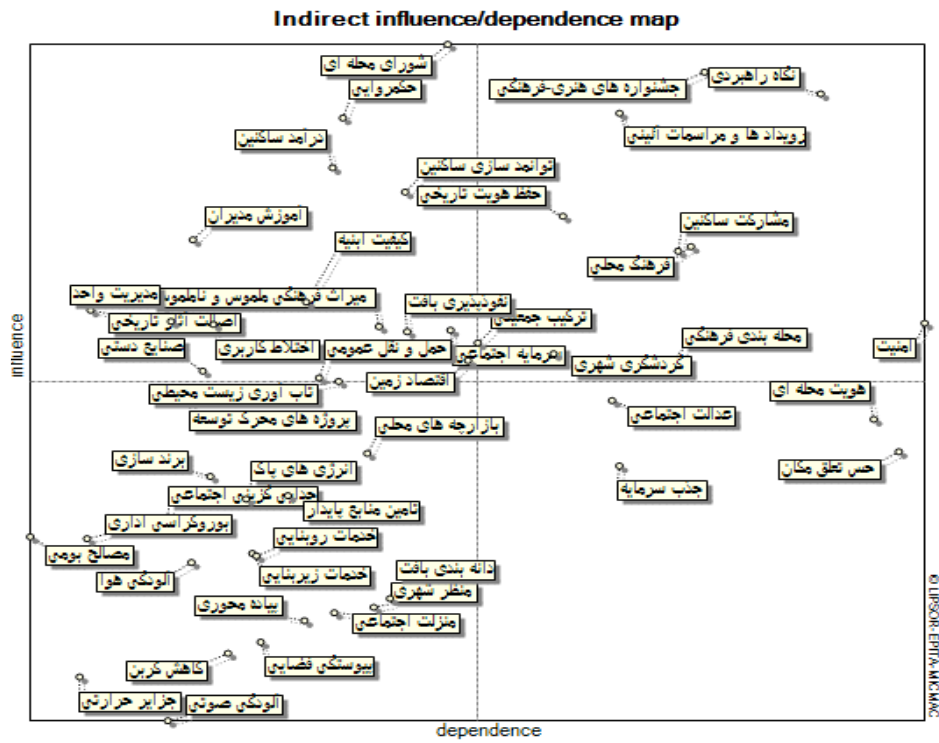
Indirect influence/dependence map

شورای محله ای
حکمروایی
درآمد ساکنین
نگاه راهبردی
جشنواره های هنری-فرهنگی
رویداد ها و مراسمات آئینی
توانمند سازی ساکنین
حفظ هویت تاریخی
آموزش مدیران
کیفیت ابنیه
مشارکت ساکنین
فرهنگ محلی
مدیریت واحد
میراث فرهنگی ملموس و ناملموس
اصالت آثار تاریخی
نفوذپذیری بافت
ترکیب جمعیتی
صنایع دستی
اختلاط کاربری
حمل و نقل عمومی
سرمایه اجتماعی
محله بندی فرهنگی
گردشگری شهری
امنیت
اقتصاد زمین
تاب آوری زیست محیطی
هویت محله ای
پروژه های محرک توسعه
بازارچه های محلی
عدالت اجتماعی
برند سازی
انرژی های پاک
حس تعلق مکان
جدایی گزینی اجتماعی
جذب سرمایه
بوروکراسی اداری
تامین منابع پایدار
خدمات روبنایی
مصالح بومی
آلودگی هوا
خدمات زیربنایی
دانه بندی بافت
منظر شهری
پیاده محوری
منزلت اجتماعی
کاهش کربن
پیوستگی فضایی
جزایر حرارتی
آلودگی صوتی

influence
dependence
© LIPSOR-EPITA-MICMAC